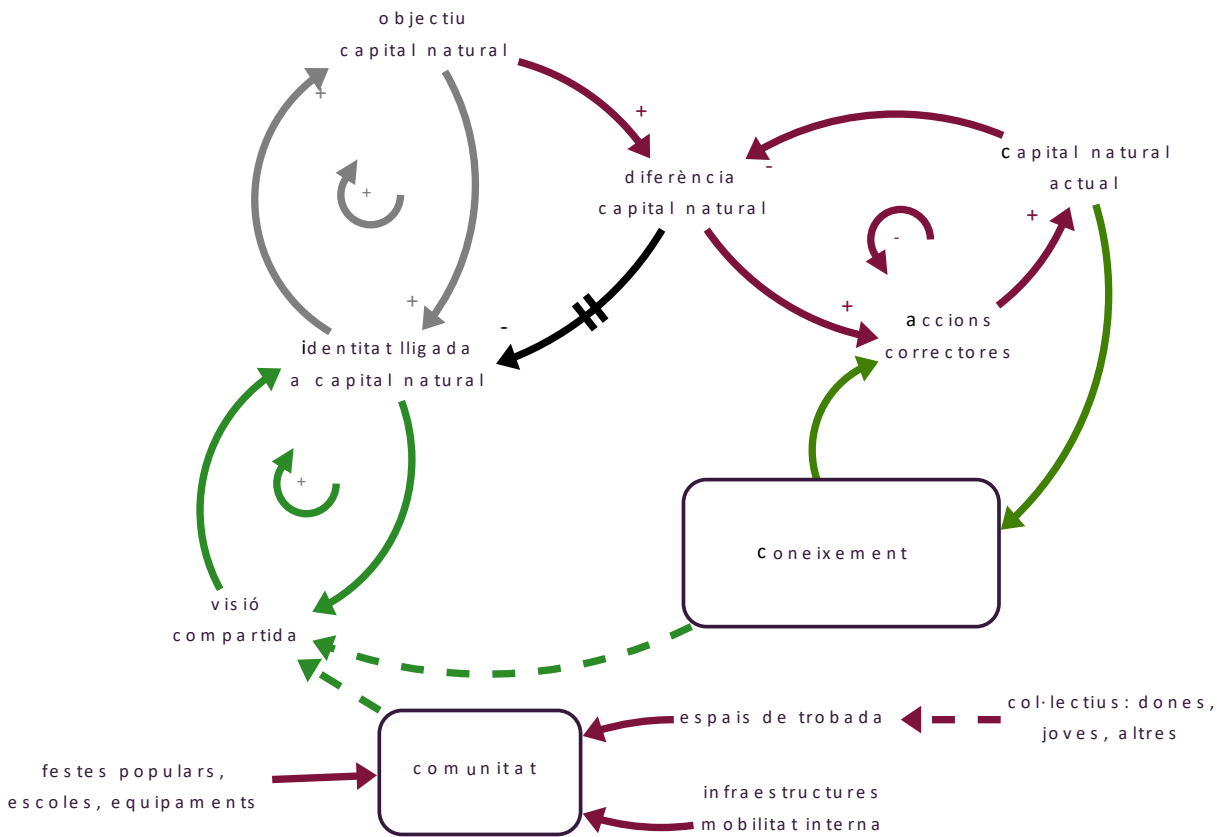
objectiu
capital natural

+

+

+

diferència
capital natural

-

capital natural
actual

-

+

+

-

+

identitat lligada
a capital natural

accions
correctores

+

coneixement

visió
compartida

espais de trobada

col·lectius: dones,
joves, altres

festes populars,
escoles, equipaments

comunitat

infraestructures
mobilitat interna